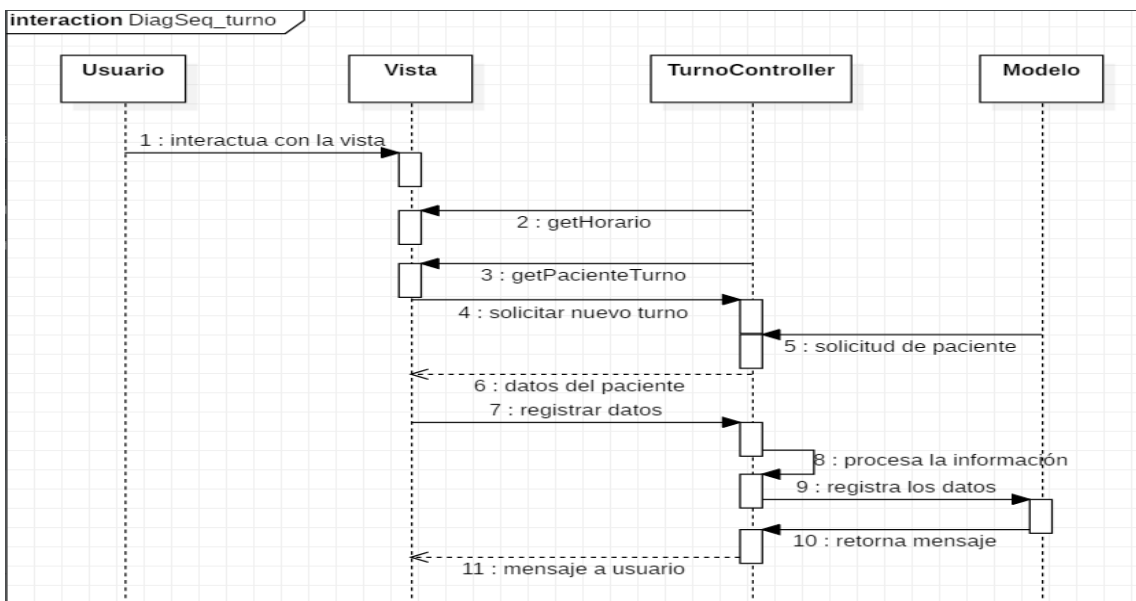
interaction DiagSeq_turno

Usuario

Vista

TurnoController

Modelo

1 : interactua con la vista

2 : getHorario

3 : getPacienteTurno

4 : solicitar nuevo turno

5 : solicitud de paciente

6 : datos del paciente

7 : registrar datos

8 : procesa la información

9 : registra los datos

10 : retorna mensaje

11 : mensaje a usuario